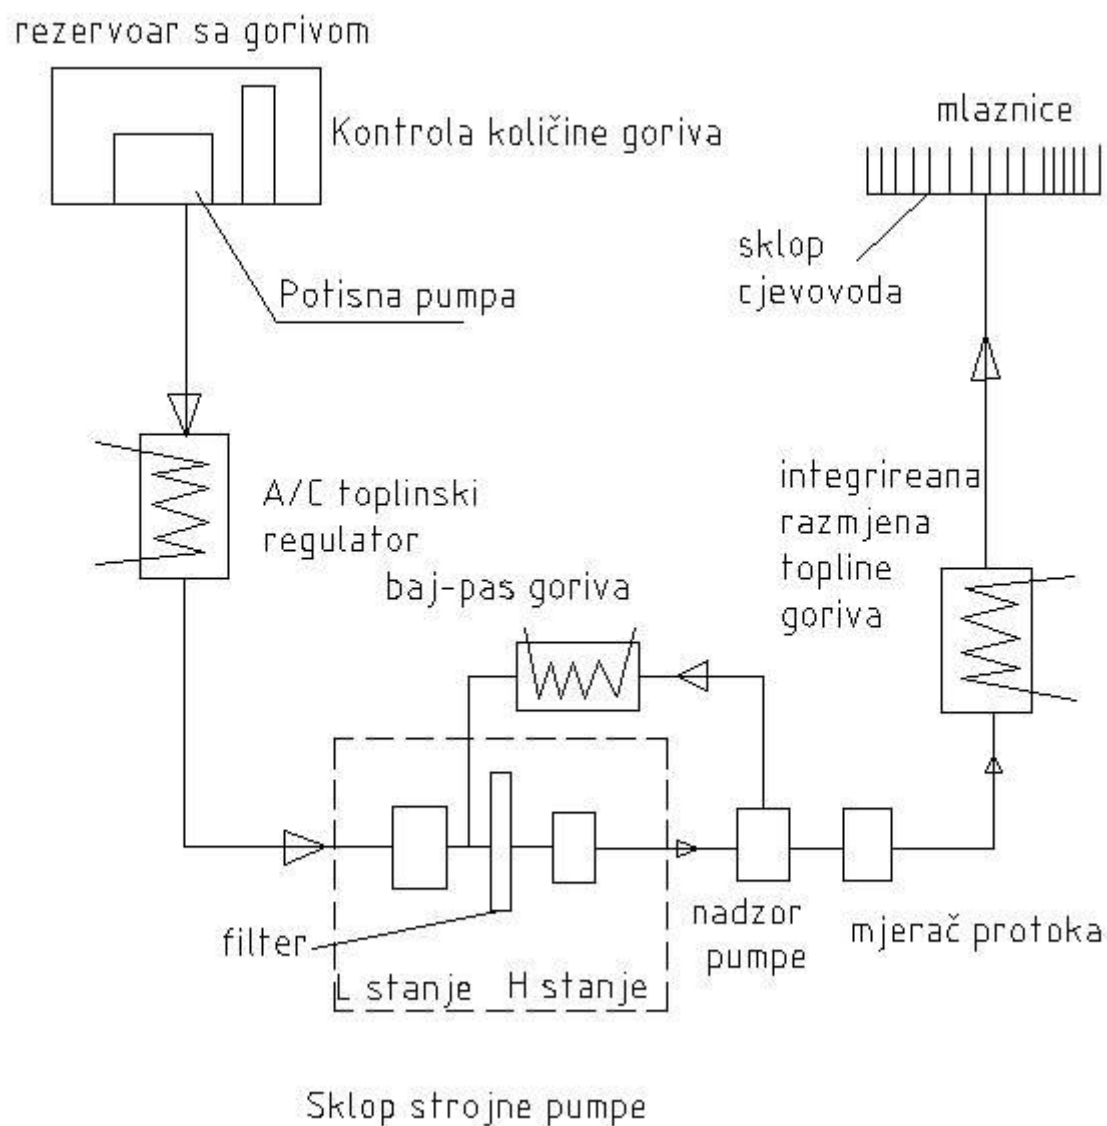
rezervoar sa gorivom

Kontrola količine goriva

Potisna pumpa

mlaznice

sklop cjevovoda

A/C toplinski regulator

integrireana razmjena topline goriva

baj-pas goriva

filter

L stanje

H stanje

nadzor pumpe

mjerač protoka

Sklop strojne pumpe